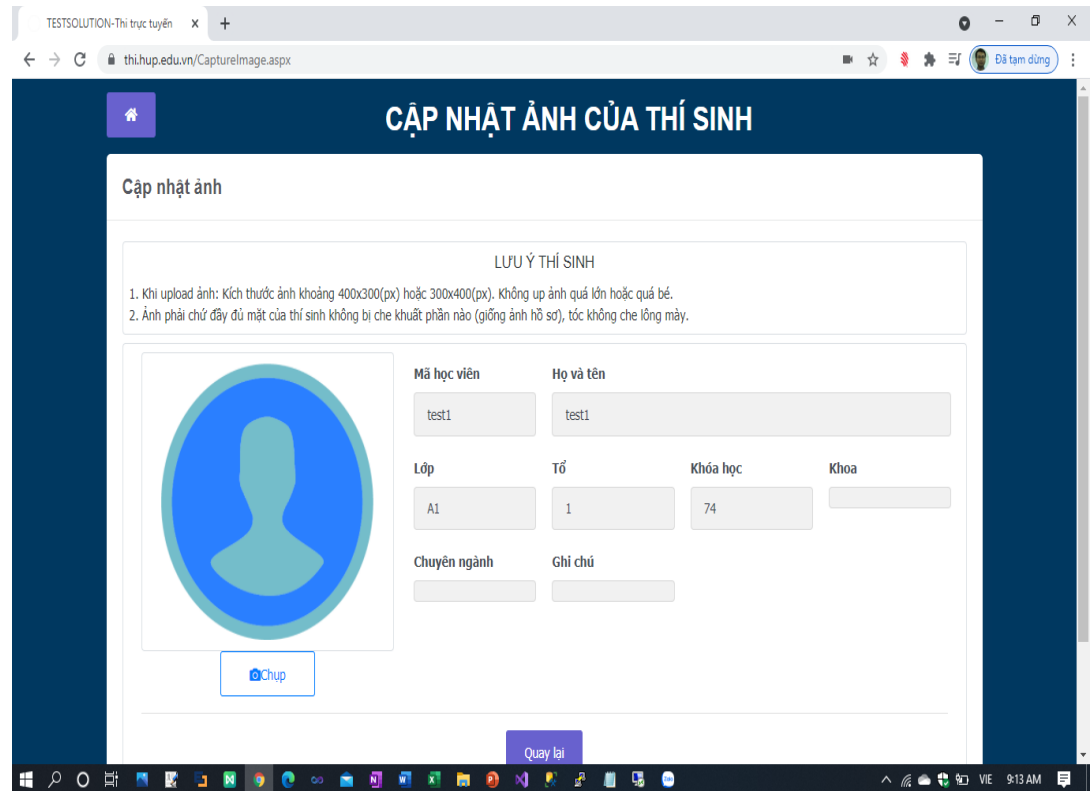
TESTSOLUTION-Thi trực tuyến ×

thi.hup.edu.vn/CaptureImage.aspx

Đã tạm dừng

CẬP NHẬT ẢNH CỦA THÍ SINH

Cập nhật ảnh

LƯU Ý THÍ SINH

1. Khi upload ảnh: Kích thước ảnh khoảng 400x300(px) hoặc 300x400(px). Không up ảnh quá lớn hoặc quá bé.
2. Ảnh phải chứ đầy đủ mặt của thí sinh không bị che khuất phần nào (giống ảnh hồ sơ), tóc không che lông mày.

Chụp

Mã học viên
test1

Họ và tên
test1

Lớp
A1

Tổ
1

Khóa học
74

Khoa

Chuyên ngành

Ghi chú

Quay lại

VIE 9:13 AM